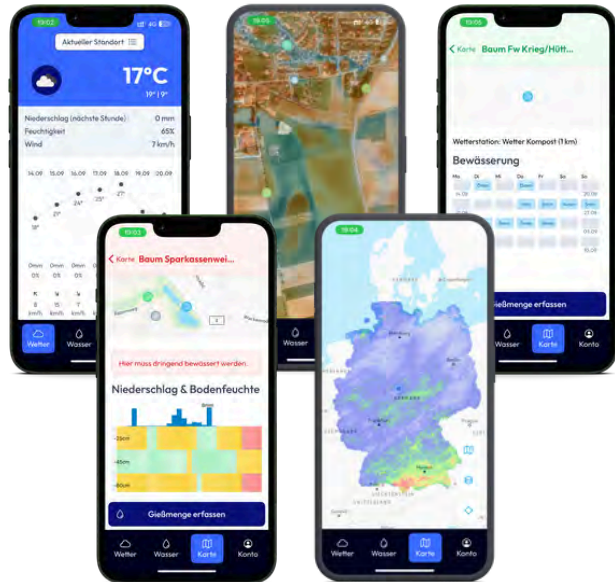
19:02

Aktueller Standort

17°C

19° | 9°

Niederschlag (nächste Stunde) 0 mm

Feuchtigkeit 65%

Wind 7 km/h

14.09 15.09 16.09 17.09 18.09 19.09 20.09

21° 24° 25° 27° 18°

0mm 0mm 0mm 0mm

0% 0% 0% 0%

Wetter Wasser

19:05

Wasser

19:05

Karte Baum Fw Krieg/Hütt...

Wetterstation: Wetter Kompost (1 km)

Bewässerung

Mo Di Mi Do Fr Sa So

Gießmenge erfassen

Wasser Karte Konto

19:03

Karte Baum Sparkassenwei...

Hier muss dringend bewässert werden.

Niederschlag & Bodenfeuchte

-15cm

-45cm

-80cm

Gießmenge erfassen

Wetter Wasser Karte Konto

19:04

Wetter Wasser Karte Konto